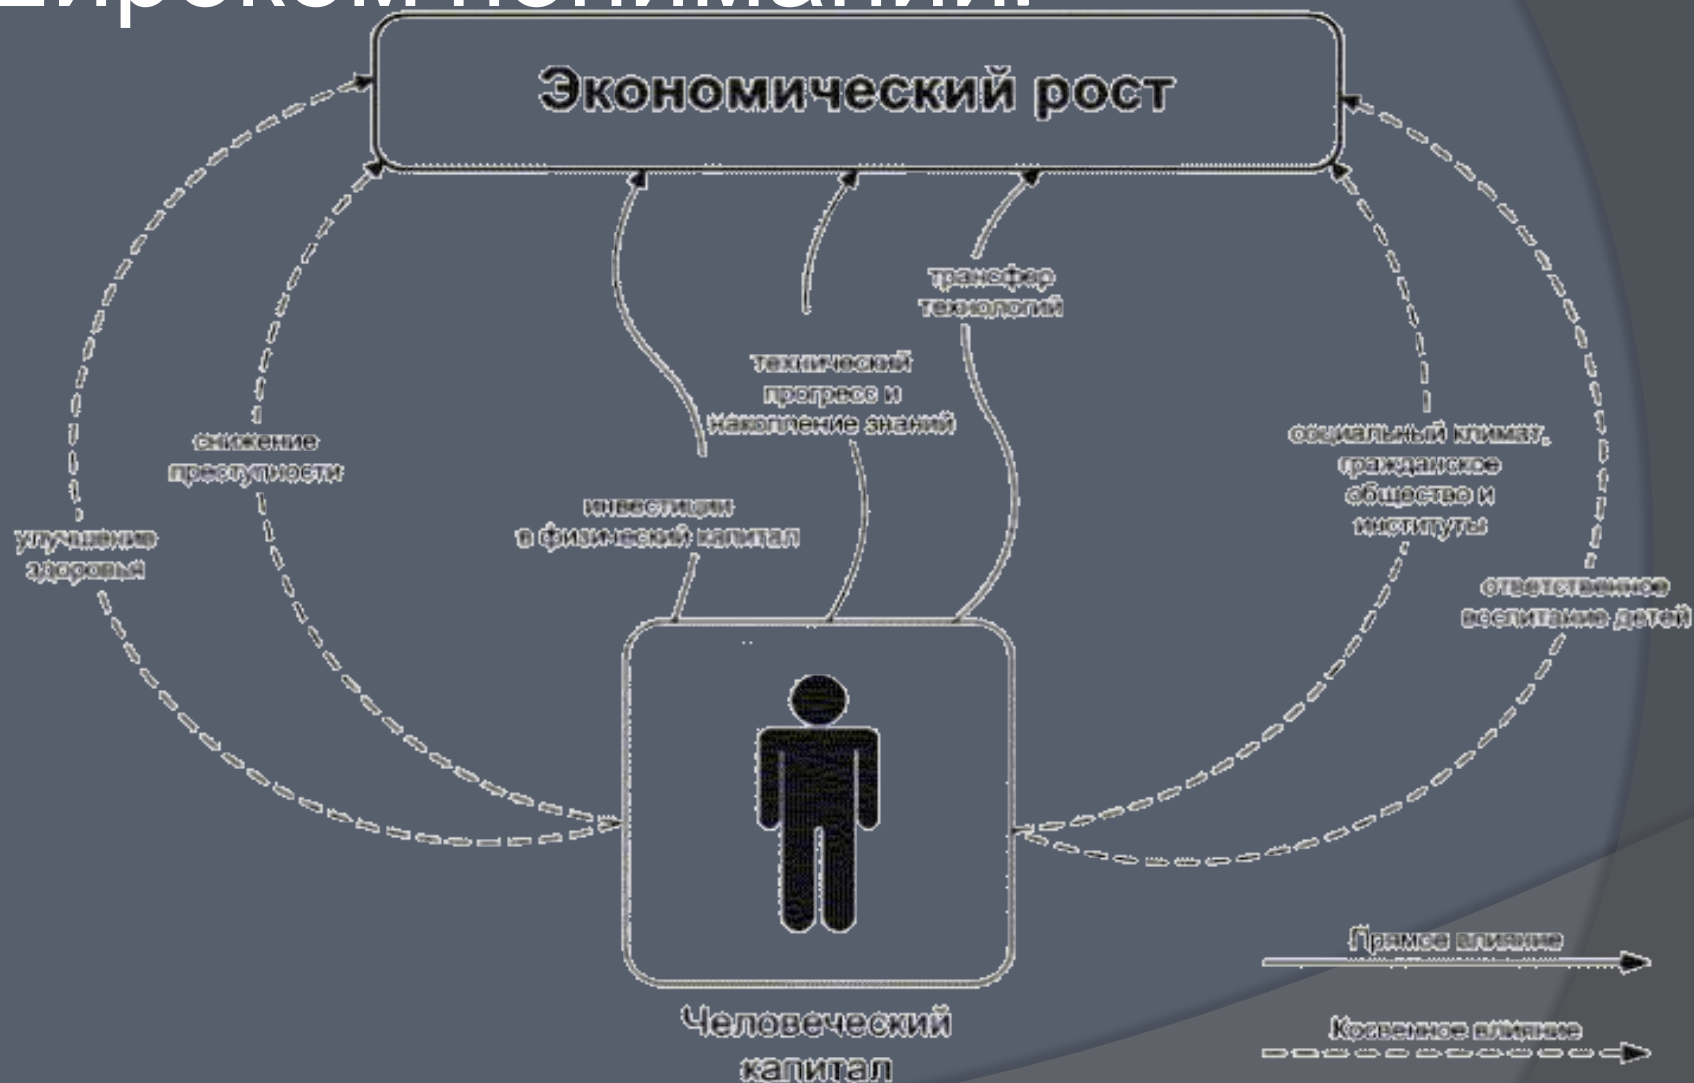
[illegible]

Экономический рост

трансфер технологий

технический прогресс и накопление знаний

снижение преступности

улучшение здоровья

инвестиции в физический капитал

социальный климат, гражданское общество и институты

ответственное воспитание детей

Человеческий капитал

Прямое влияние

Косвенное влияние